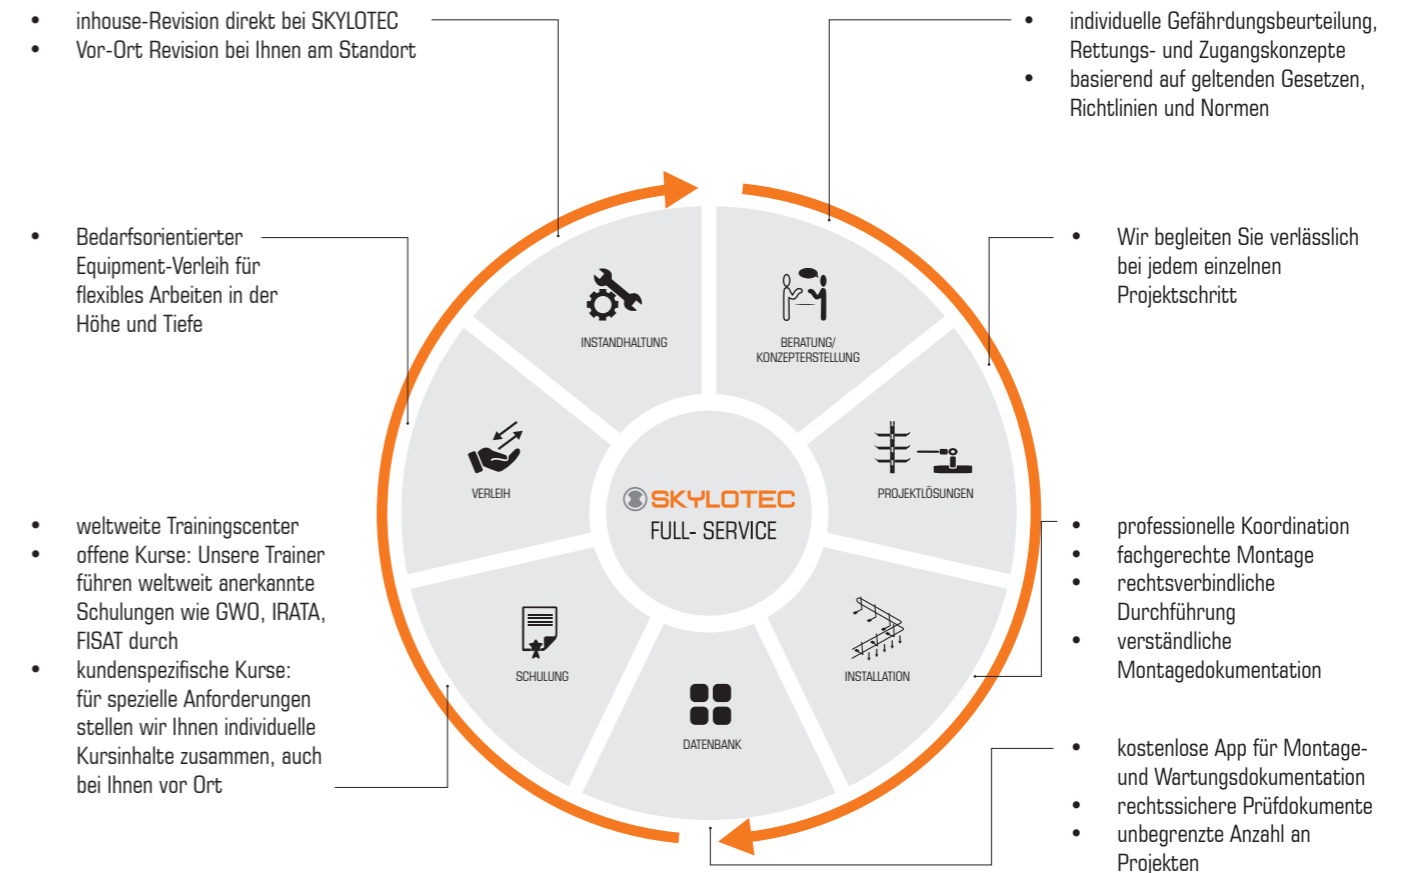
- inhouse-Revision direkt bei SKYLOTEC
- Vor-Ort Revision bei Ihnen am Standort

- individuelle Gefährdungsbeurteilung, Rettungs- und Zugangskonzepte
- basierend auf geltenden Gesetzen, Richtlinien und Normen

- Bedarfsorientierter Equipment-Verleih für flexibles Arbeiten in der Höhe und Tiefe

- Wir begleiten Sie verlässlich bei jedem einzelnen Projektschritt

INSTANDHALTUNG

BERATUNG/ KONZEPTERSTELLUNG

VERLEIH

SKYLOTEC
FULL- SERVICE

PROJEKTLÖSUNGEN

SCHULUNG

DATENBANK

INSTALLATION

- weltweite Trainingscenter
- offene Kurse: Unsere Trainer führen weltweit anerkannte Schulungen wie GWO, IRATA, FISAT durch
- kundenspezifische Kurse: für spezielle Anforderungen stellen wir Ihnen individuelle Kursinhalte zusammen, auch bei Ihnen vor Ort

- professionelle Koordination
- fachgerechte Montage
- rechtsverbindliche Durchführung
- verständliche Montagedokumentation

- kostenlose App für Montage- und Wartungsdokumentation
- rechtssichere Prüfdokumente
- unbegrenzte Anzahl an Projekten